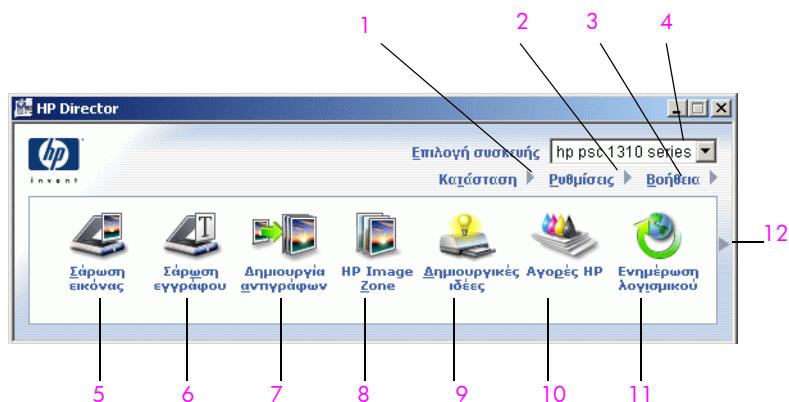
1 2 3 4

HP Director

hp invent

Επιλογή συσκευής hp psc 1310 series

Κατάσταση Ρυθμίσεις Βοήθεια

Σάρωση εικόνας

Σάρωση εγγράφου

Δημιουργία αντιγράφων

HP Image Zone

Δημιουργικές ιδέες

Αγορές HP

Ενημέρωση λογισμικού

12

5 6 7 8 9 10 11